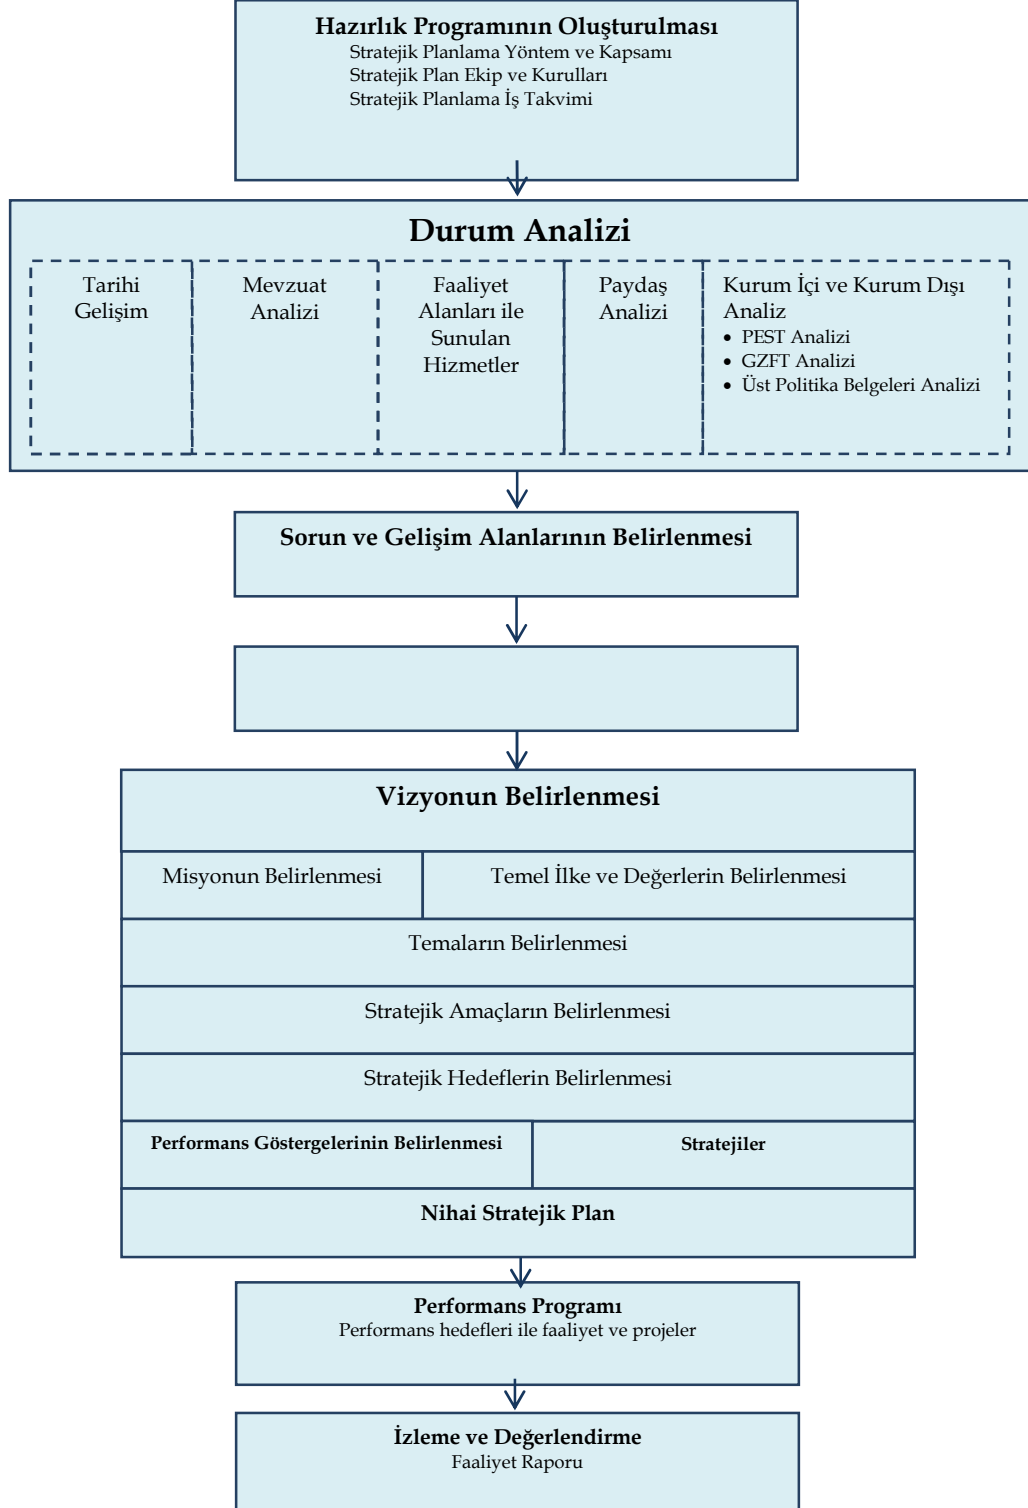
Hazırlık Programının Oluşturulması
Stratejik Planlama Yöntem ve Kapsamı
Stratejik Plan Ekip ve Kurulları
Stratejik Planlama İş Takvimi

Durum Analizi

Tarihi Gelişim

Mevzuat Analizi

Faaliyet Alanları ile Sunulan Hizmetler

Paydaş Analizi

Kurum İçi ve Kurum Dışı Analiz
• PEST Analizi
• GZFT Analizi
• Üst Politika Belgeleri Analizi

Sorun ve Gelişim Alanlarının Belirlenmesi

Vizyonun Belirlenmesi

Misyonun Belirlenmesi

Temel İlke ve Değerlerin Belirlenmesi

Temaların Belirlenmesi

Stratejik Amaçların Belirlenmesi

Stratejik Hedeflerin Belirlenmesi

Performans Göstergelerinin Belirlenmesi

Stratejiler

Nihai Stratejik Plan

Performans Programı
Performans hedefleri ile faaliyet ve projeler

İzleme ve Değerlendirme
Faaliyet Raporu